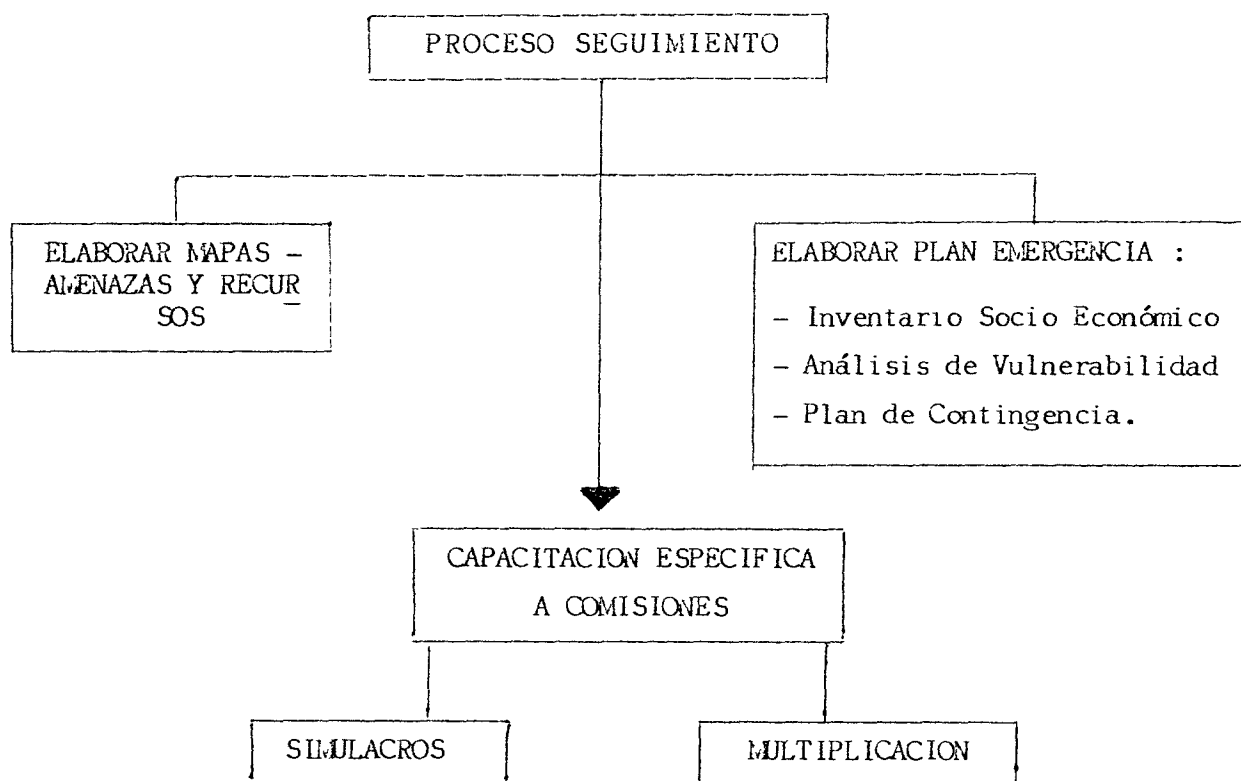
PROCESO SEGUIMIENTO

ELABORAR MAPAS – AMENAZAS Y RECURSOS

ELABORAR PLAN EMERGENCIA :

– Inventario Socio Económico

– Análisis de Vulnerabilidad

– Plan de Contingencia.

CAPACITACION ESPECIFICA A COMISIONES

SIMULACROS

MULTIPLICACION